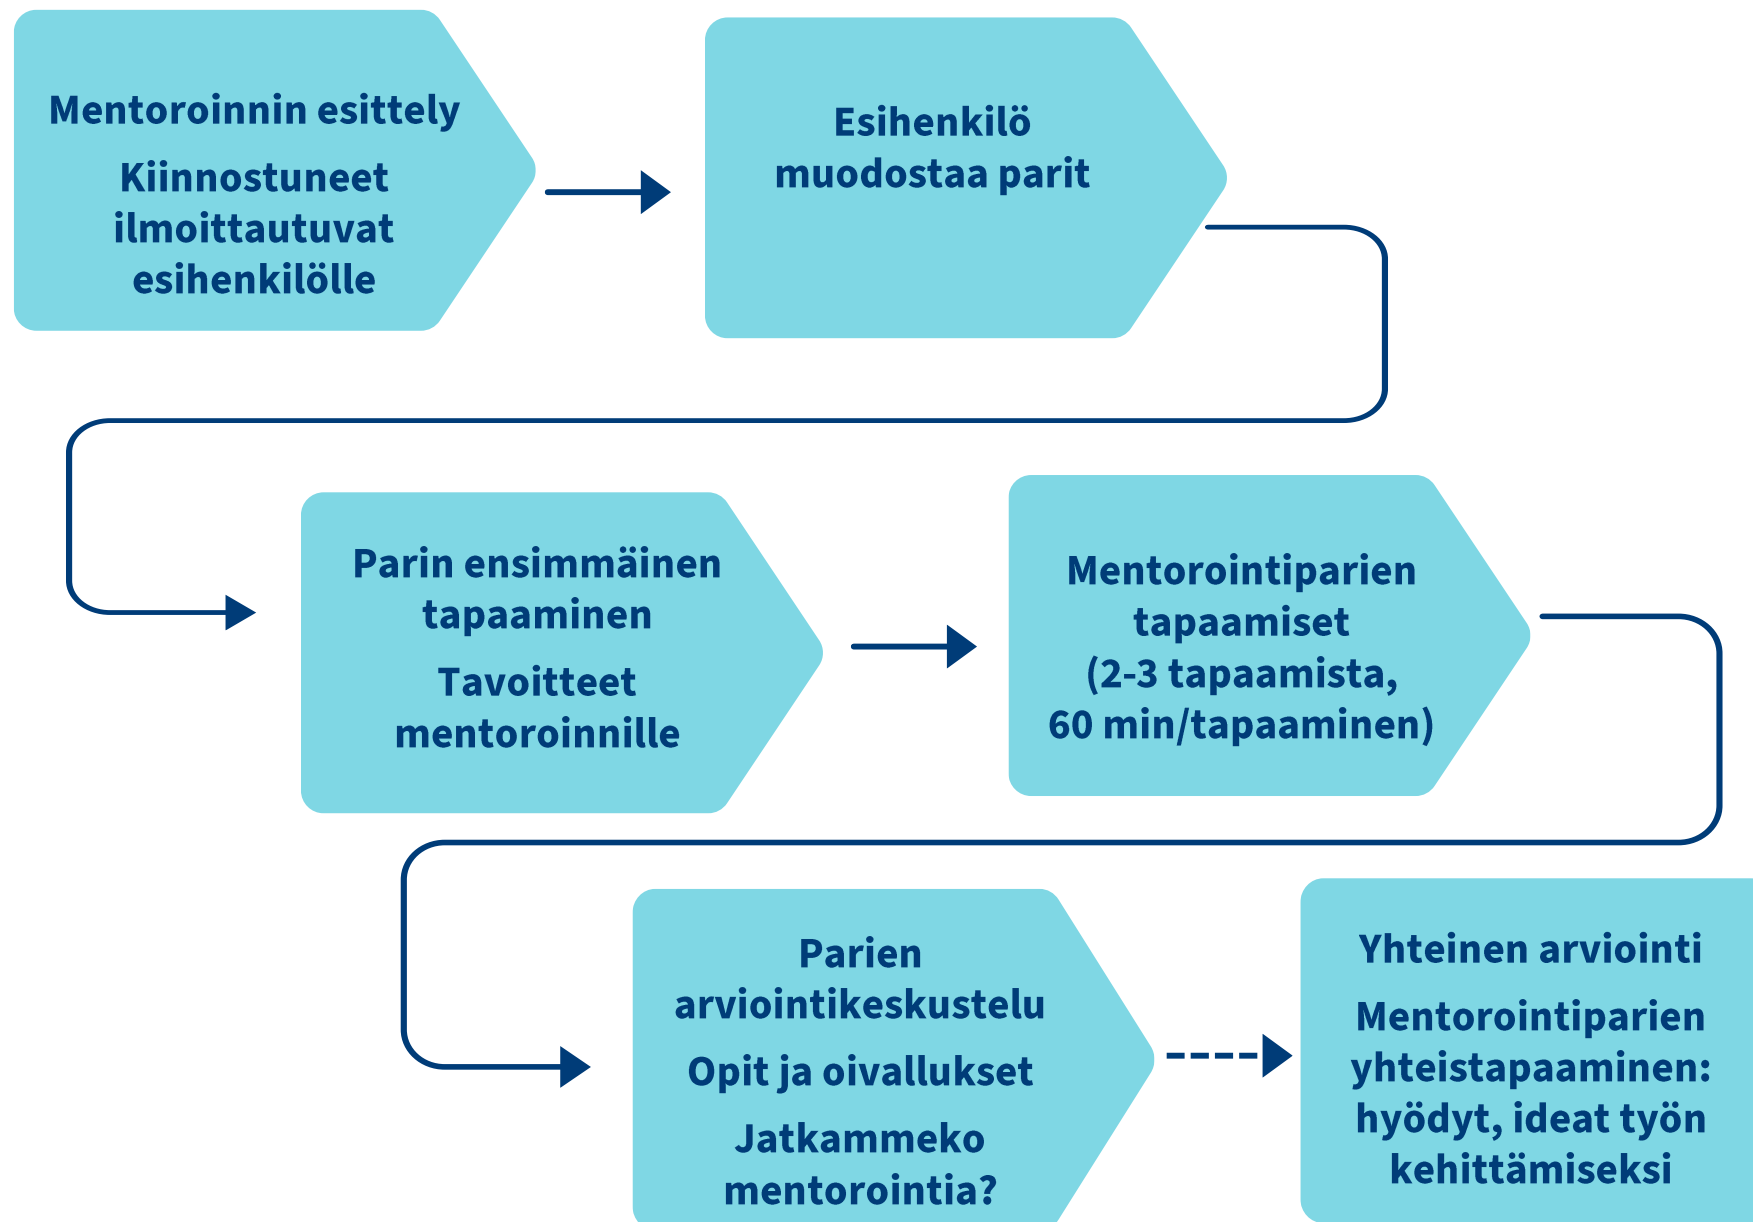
Mentoroinnin esittely

Kiinnostuneet ilmoittautuvat esihenkilölle

Esihenkilö muodostaa parit

Parin ensimmäinen tapaaminen

Tavoitteet mentoroinnille

Mentorointiparien tapaamiset (2-3 tapaamista, 60 min/tapaaminen)

Parien arviointikeskustelu

Opit ja oivallukset

Jatkammeko mentorointia?

Yhteinen arviointi

Mentorointiparien yhteistapaaminen: hyödyt, ideat työn kehittämiseksi